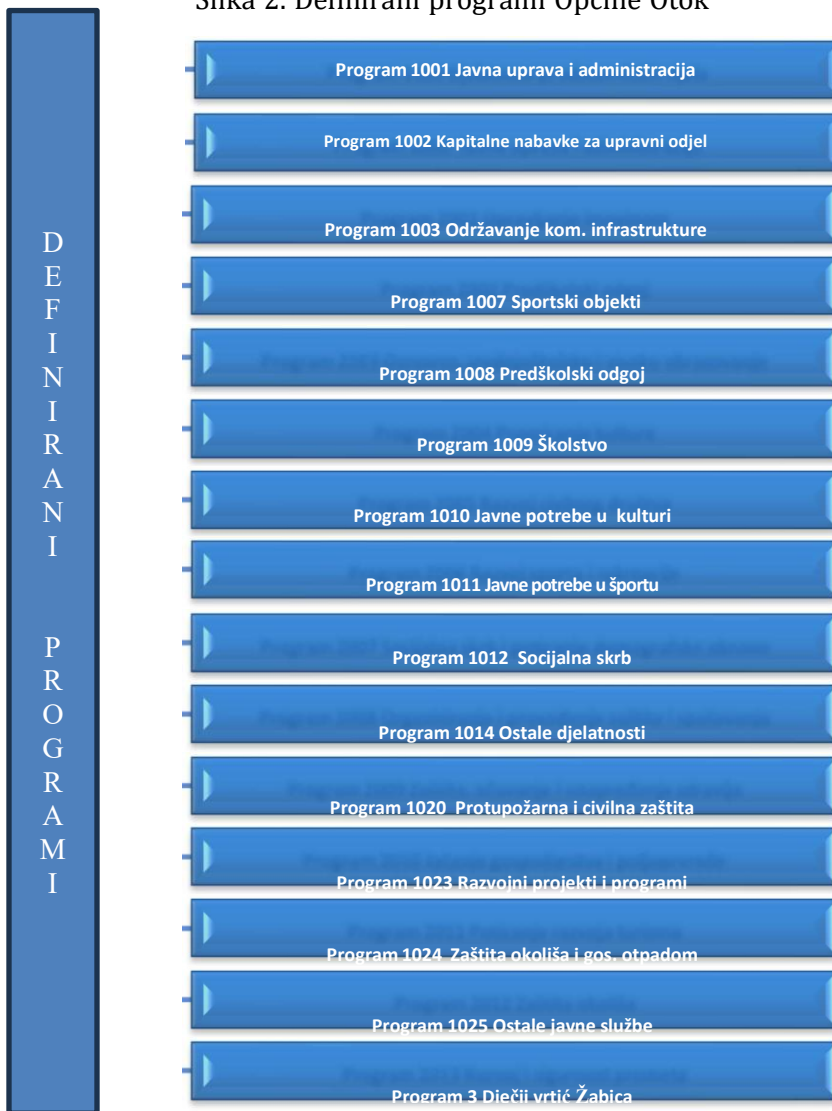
Slika 2. Definirani programi Općine Otok

D E F I N I R A N I

P R O G R A M I

Program 1001 Javna uprava i administracija

Program 1002 Kapitalne nabavke za upravni odjel

Program 1003 Održavanje kom. infrastrukture

Program 1007 Sportski objekti

Program 1008 Predškolski odgoj

Program 1009 Školstvo

Program 1010 Javne potrebe u kulturi

Program 1011 Javne potrebe u športu

Program 1012 Socijalna skrb

Program 1014 Ostale djelatnosti

Program 1020 Protupožarna i civilna zaštita

Program 1023 Razvojni projekti i programi

Program 1024 Zaštita okoliša i gos. otpadom

Program 1025 Ostale javne službe

Program 3 Dječji vrtić Žabica